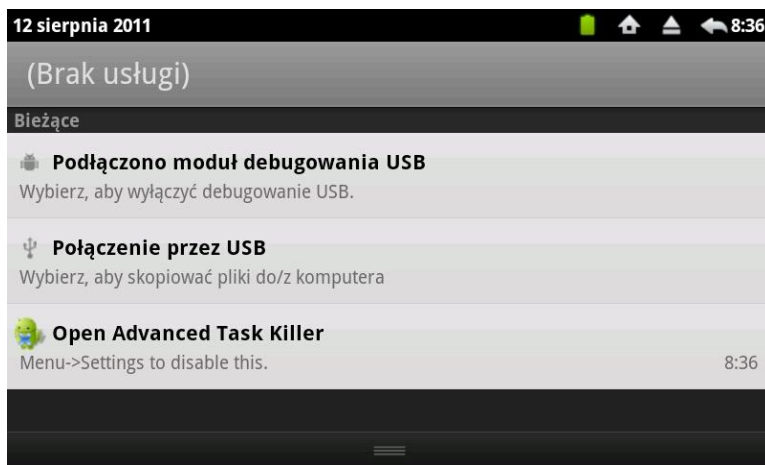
12 sierpnia 2011

8:36

(Brak usługi)

Bieżące

Podłączono moduł debugowania USB
Wybierz, aby wyłączyć debugowanie USB.

Połączenie przez USB
Wybierz, aby skopiować pliki do/z komputera

Open Advanced Task Killer
Menu->Settings to disable this.
8:36